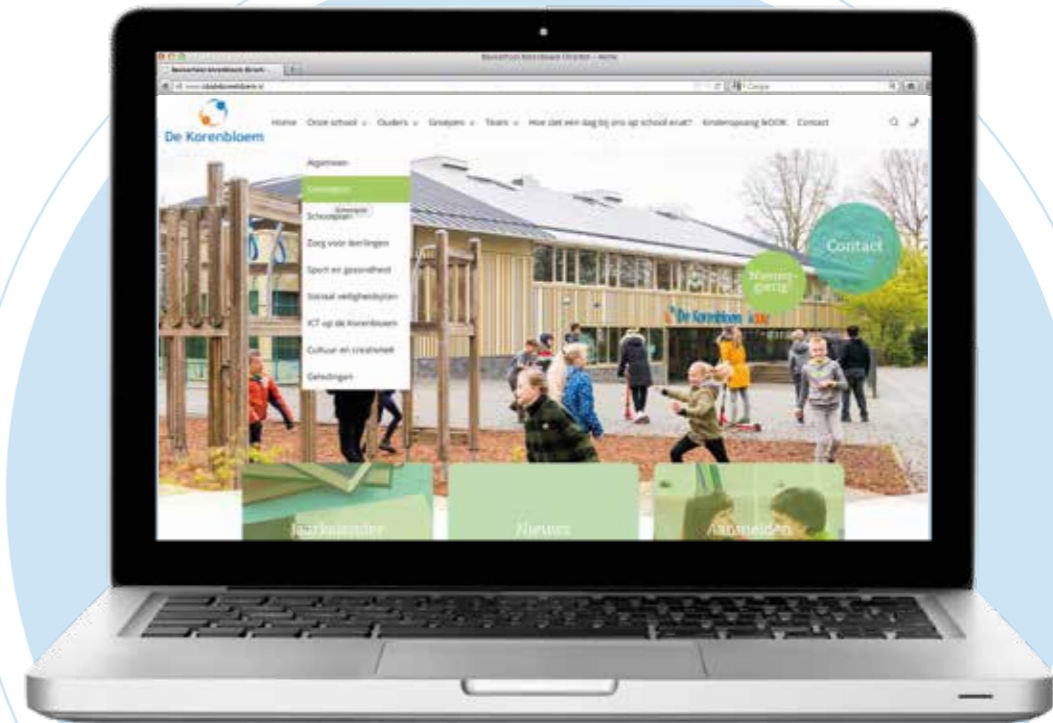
Basisschool Korenbloem Utrecht – Home

Basisschool Korenbloem Utrecht

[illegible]

Google

De Korenbloem

Home Onze school Ouders Groepen Team Hoe ziet een dag bij ons op school eruit? Kinderopvang BOOR Contact

Algemeen

Onderwijs

Schoolplan

Zorg voor leerlingen

Sport en gezondheid

Sociaal veiligheidsplan

ICT op de Korenbloem

Cultuur en creativiteit

Geledingen

Contact

Nieuwsgierig

De Korenbloem

Jaarkalender

Nieuws

Aanmelden